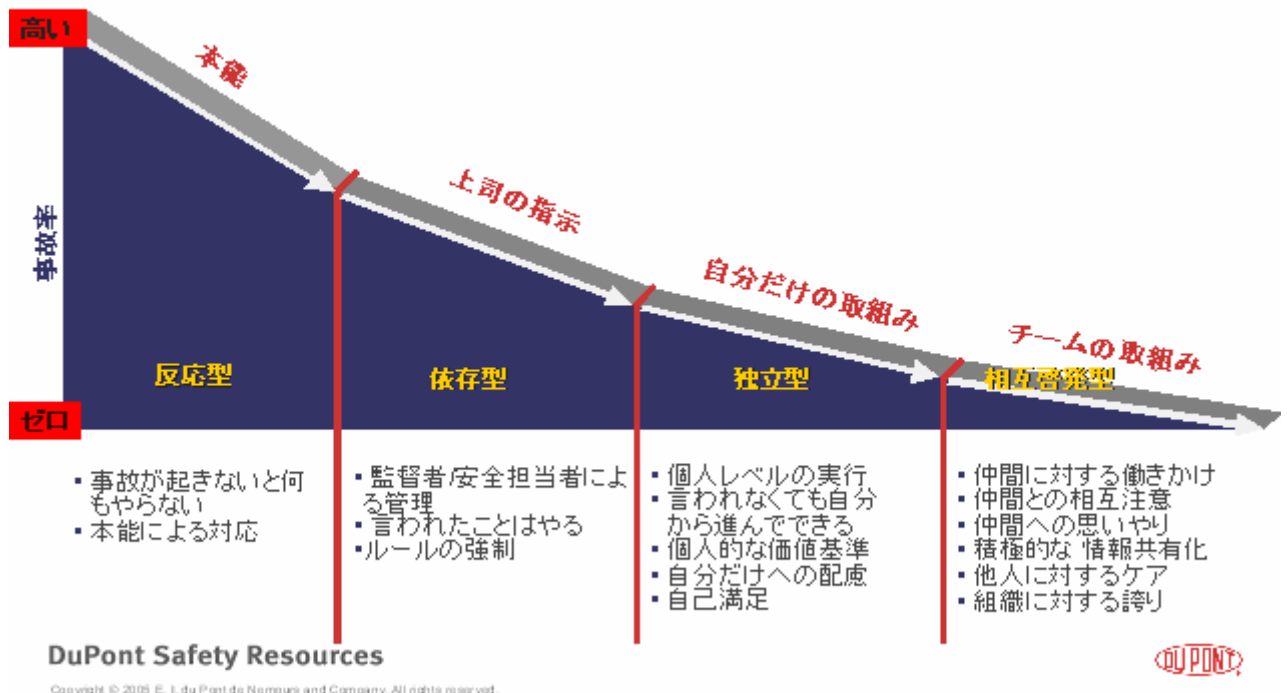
高い

事故率

ゼロ

本能

上司の指示

自分だけの取組み

チームの取組み

反応型

依存型

独立型

相互啓発型

▪ 事故が起きないと何もやらない
▪ 本能による対応

▪ 監督者/安全担当者による管理
▪ 言われたことはやる
▪ ルールの強制

▪ 個人レベルの実行
▪ 言われなくても自分から進んでできる
▪ 個人的な価値基準
▪ 自分だけへの配慮
▪ 自己満足

▪ 仲間に対する働きかけ
▪ 仲間との相互注意
▪ 仲間への思いやり
▪ 積極的な 情報共有化
▪ 他人に対するケア
▪ 組織に対する誇り

DuPont Safety Resources

DUPONT

Copyright © 2005 E. I. du Pont de Nemours and Company. All rights reserved.